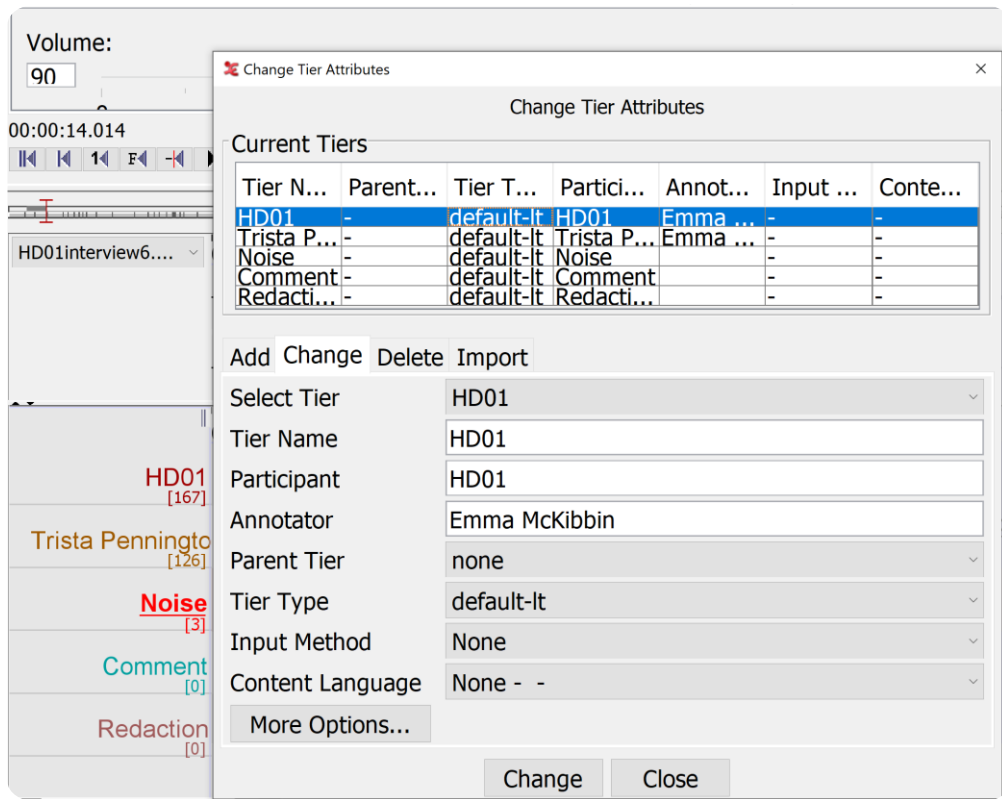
Volume:
90

00:00:14.014

HD01interview6....

HD01
[167]
Trista Penningto
[126]
Noise
[3]
Comment
[0]
Redaction
[0]

Change Tier Attributes ×

Change Tier Attributes

Current Tiers

| Tier N... | Parent... | Tier T... | Partici... | Annot... | Input ... | Conte... |
|---|---|---|---|---|---|---|
| HD01 | - | default-lt | HD01 | Emma ... | - | - |
| Trista P... | - | default-lt | Trista P... | Emma ... | - | - |
| Noise | - | default-lt | Noise | | - | - |
| Comment | - | default-lt | Comment | | - | - |
| Redacti... | - | default-lt | Redacti... | | - | - |

Add Change Delete Import

Select Tier HD01
Tier Name HD01
Participant HD01
Annotator Emma McKibbin
Parent Tier none
Tier Type default-lt
Input Method None
Content Language None - -

More Options...

Change Close